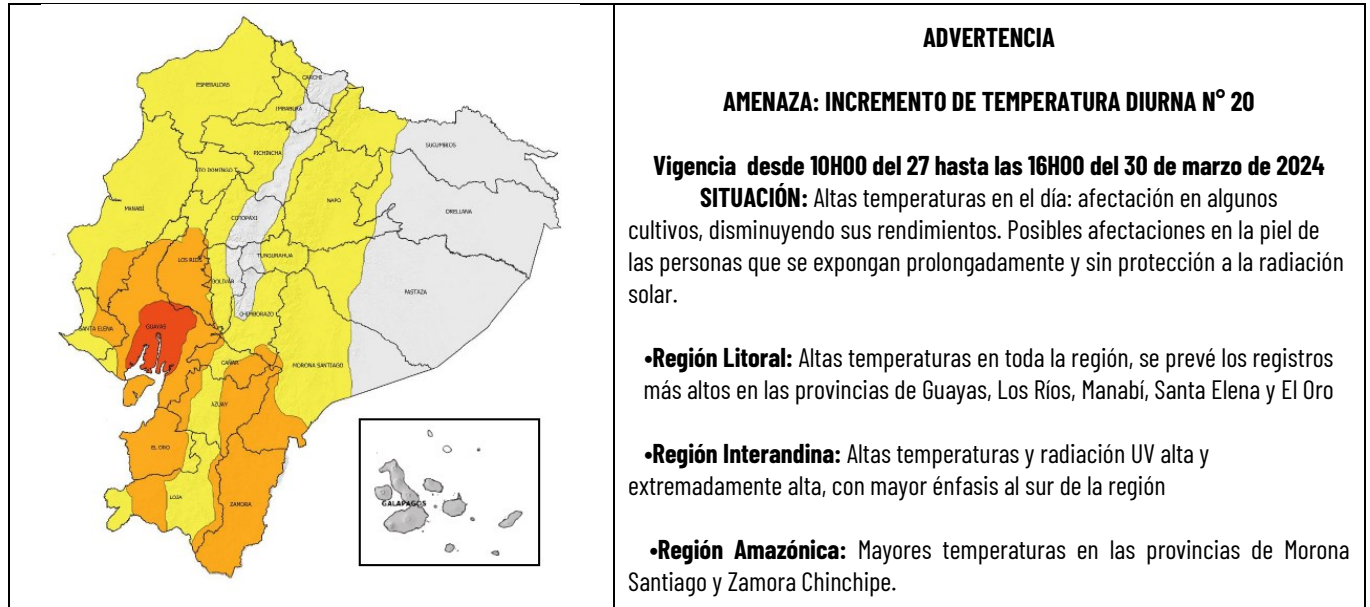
| CARCHI, ESMERALDAS, IMBABURA, SUCUMBIOS, PICHINCHA, STO. DOMINGO, NAPO, ORELLANA, MANABÍ, COTOPAXI, LOS RÍOS, TUNGURAHUA, BOLÍVAR, PASTAZA, SANTA ELENA, GUAYAS, CHIMBORAZO, CAÑAR, MORONA SANTIAGO, AZUAY, EL ORO, LOJA, ZAMORA, GALÁPAGOS | ADVERTENCIA<br><br>AMENAZA: INCREMENTO DE TEMPERATURA DIURNA N° 20<br><br>Vigencia desde 10H00 del 27 hasta las 16H00 del 30 de marzo de 2024<br>SITUACIÓN: Altas temperaturas en el día: afectación en algunos cultivos, disminuyendo sus rendimientos. Posibles afectaciones en la piel de las personas que se expongan prolongadamente y sin protección a la radiación solar.<br><br>•Región Litoral: Altas temperaturas en toda la región, se prevé los registros más altos en las provincias de Guayas, Los Ríos, Manabí, Santa Elena y El Oro<br><br>•Región Interandina: Altas temperaturas y radiación UV alta y extremadamente alta, con mayor énfasis al sur de la región<br><br>•Región Amazónica: Mayores temperaturas en las provincias de Morona Santiago y Zamora Chinchipe. |
|---|---|